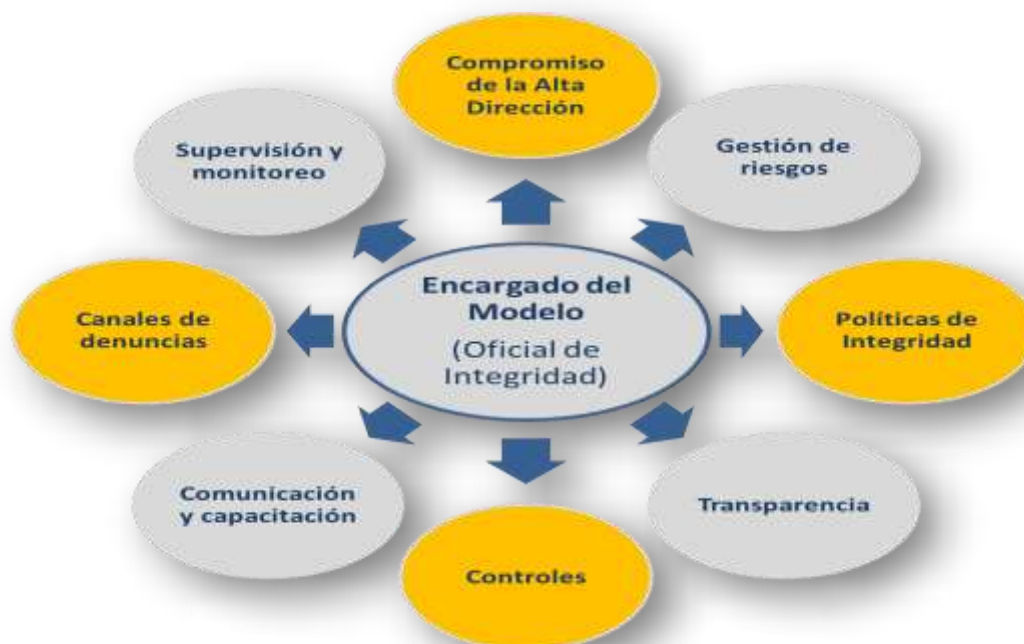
Compromiso de la Alta Dirección

Supervisión y monitoreo

Gestión de riesgos

Encargado del Modelo
(Oficial de Integridad)

Canales de denuncias

Políticas de Integridad

Comunicación y capacitación

Transparencia

Controles